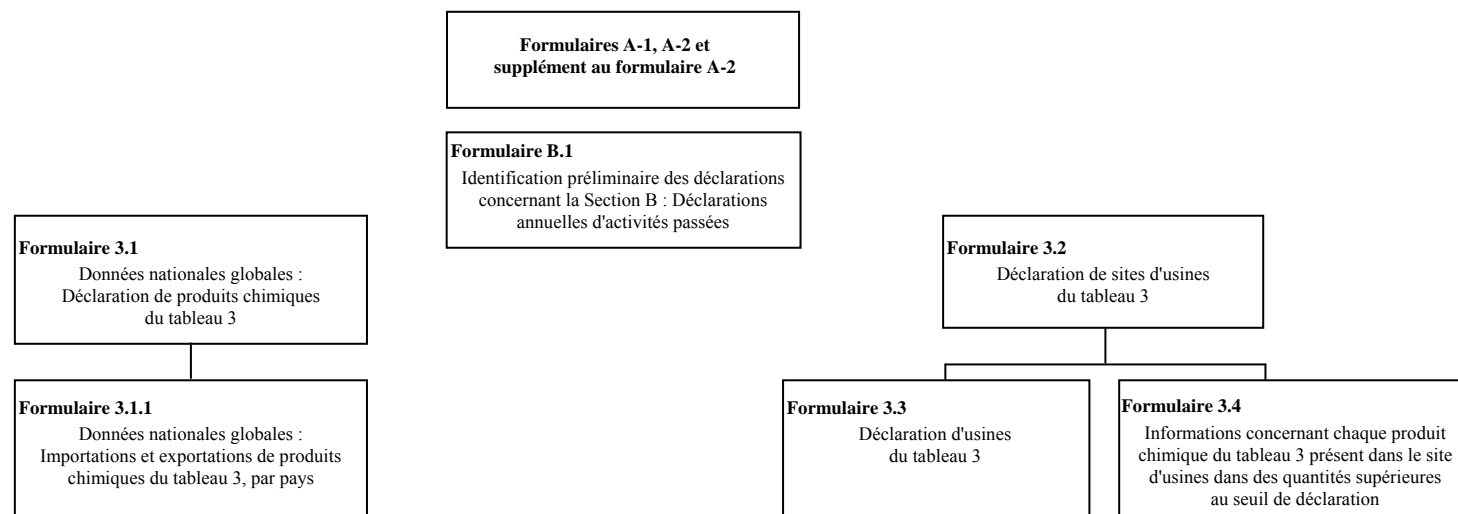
Formulaires A-1, A-2 et supplément au formulaire A-2

Formulaire B.1
Identification préliminaire des déclarations concernant la Section B : Déclarations annuelles d'activités passées

Formulaire 3.1
Données nationales globales : Déclaration de produits chimiques du tableau 3

Formulaire 3.1.1
Données nationales globales : Importations et exportations de produits chimiques du tableau 3, par pays

Formulaire 3.2
Déclaration de sites d'usines du tableau 3

Formulaire 3.3
Déclaration d'usines du tableau 3

Formulaire 3.4
Informations concernant chaque produit chimique du tableau 3 présent dans le site d'usines dans des quantités supérieures au seuil de déclaration